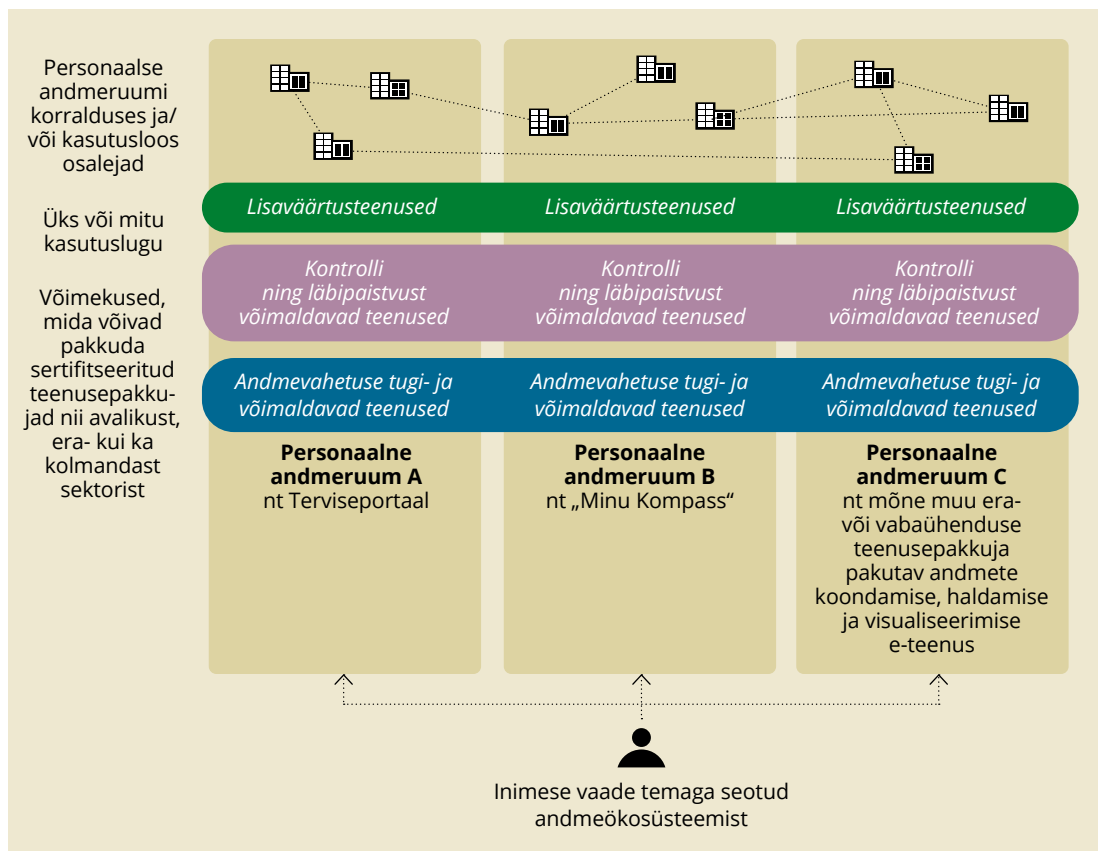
Personaalse andmeruumi korralduses ja/või kasutusloos osalejad

Üks või mitu kasutuslugu

Võimekused, mida võivad pakkuda sertifitseeritud teenusepakkujad nii avalikust, era- kui ka kolmandast sektorist

Lisaväärtusteenused

Lisaväärtusteenused

Lisaväärtusteenused

Kontrolli ning läbipaistvust võimaldavad teenused

Kontrolli ning läbipaistvust võimaldavad teenused

Kontrolli ning läbipaistvust võimaldavad teenused

Andmevahetuse tugi- ja võimaldavad teenused

Andmevahetuse tugi- ja võimaldavad teenused

Andmevahetuse tugi- ja võimaldavad teenused

Personaalne andmeruum A
nt Terviseportaal

Personaalne andmeruum B
nt „Minu Kompass“

Personaalne andmeruum C
nt mõne muu era- või vabaühenduse teenusepakkuja pakutav andmete koondamise, haldamise ja visualiseerimise e-teenus

Inimese vaade temaga seotud andmeökosüsteemist